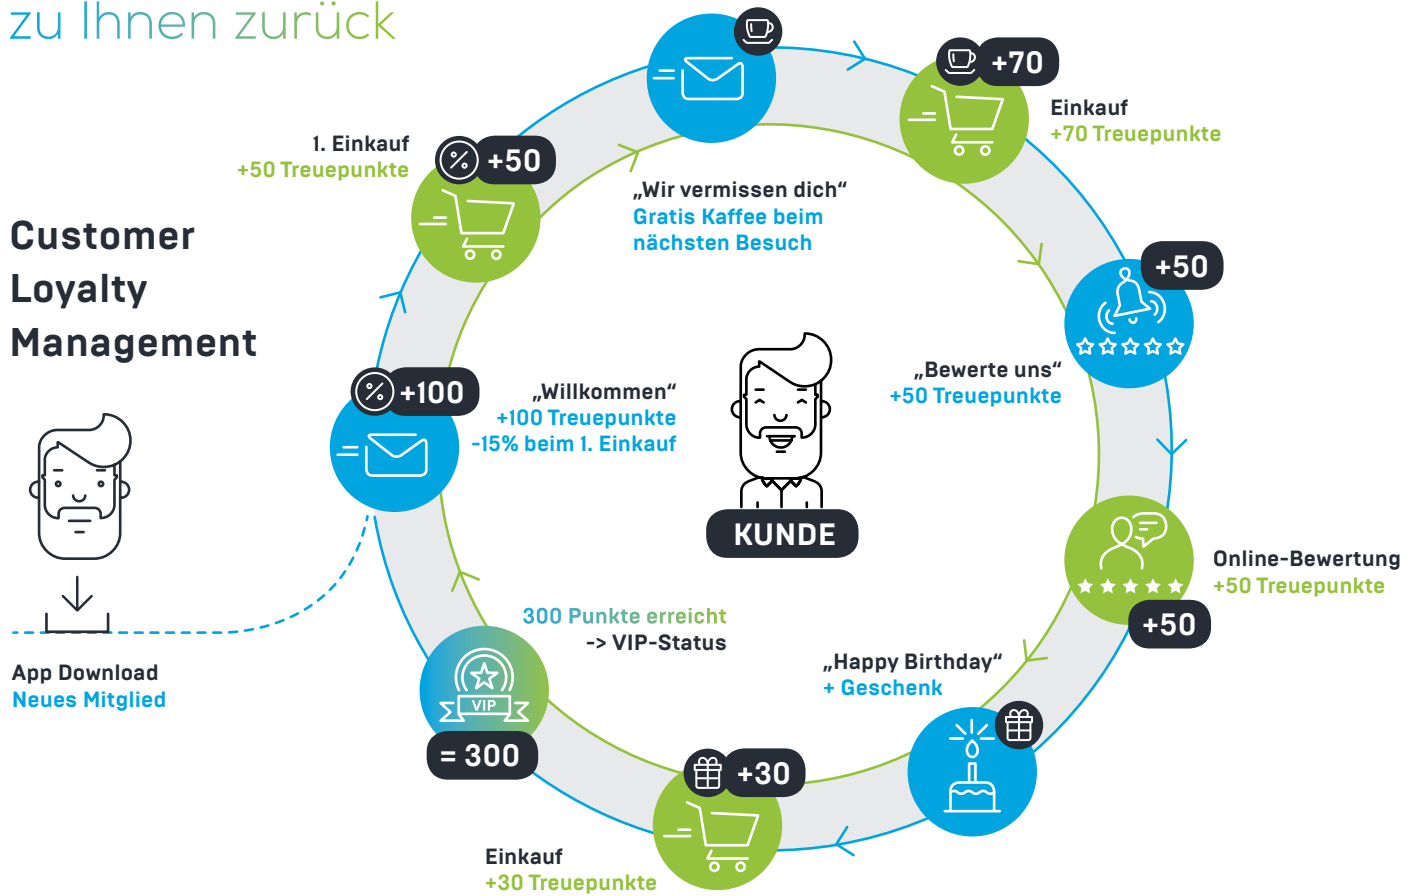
zu Ihnen zurück

Customer Loyalty Management

App Download
Neues Mitglied

+100

„Willkommen“
+100 Treuepunkte
-15% beim 1. Einkauf

+50

1. Einkauf
+50 Treuepunkte

„Wir vermissen dich“
Gratis Kaffee beim nächsten Besuch

+70

Einkauf
+70 Treuepunkte

+50

„Bewerte uns“
+50 Treuepunkte

KUNDE

Online-Bewertung
+50 Treuepunkte

+50

„Happy Birthday“
+ Geschenk

+30

Einkauf
+30 Treuepunkte

300 Punkte erreicht
-> VIP-Status

VIP

= 300